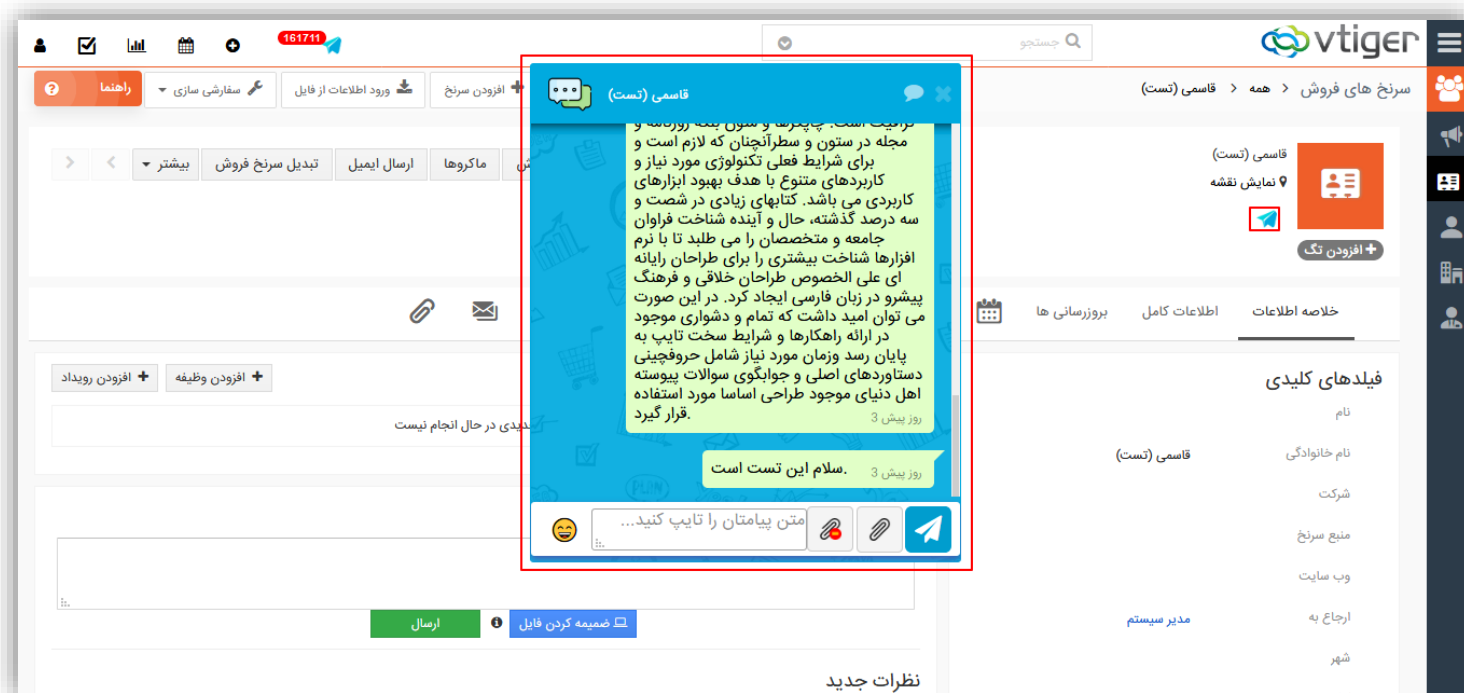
vtiger
جستجو
161711
سرنخ های فروش < همه < قاسمی (تست)
راهنما
سفارشی سازی
ورود اطلاعات از فایل
افزودن سرنخ
قاسمی (تست)
نمایش نقشه
افزودن تگ
بیشتر
تبدیل سرنخ فروش
ارسال ایمیل
ماکروها
ش
قاسمی (تست)
گرافیک است. چاپگرها و متون بلکه روزنامه و مجله در ستون و سطرآنچنان که لازم است و برای شرایط فعلی تکنولوژی مورد نیاز و کاربردهای متنوع با هدف بهبود ابزارهای کاربردی می باشد. کتابهای زیادی در شصت و سه درصد گذشته، حال و آینده شناخت فراوان جامعه و متخصصان را می طلبد تا با نرم افزارها شناخت بیشتری را برای طراحان رایانه ای علی الخصوص طراحان خلاقی و فرهنگ پیشرو در زبان فارسی ایجاد کرد. در این صورت می توان امید داشت که تمام و دشواری موجود در ارائه راهکارها و شرایط سخت تایپ به پایان رسد وزمان مورد نیاز شامل حروفچینی دستاوردهای اصلی و جوابگوی سوالات پیوسته اهل دنیای موجود طراحی اساسا مورد استفاده قرار گیرد.
روز پیش 3
سلام این تست است.
روز پیش 3
متن پیامتان را تایپ کنید...
خلاصه اطلاعات
اطلاعات کامل
بروزرسانی ها
افزودن رویداد
افزودن وظیفه
دیدی در حال انجام نیست
فیلدهای کلیدی
نام
نام خانوادگی
قاسمی (تست)
شرکت
منبع سرنخ
وب سایت
ارجاع به
مدیر سیستم
شهر
ضمیمه کردن فایل
ارسال
نظرات جدید